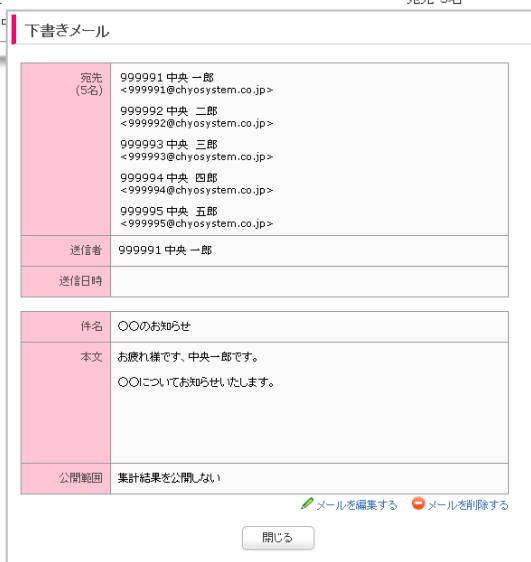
下書きメール

| 宛先<br>(5名) | 999991 中央 一郎<br><999991@chyosystem.co.jp><br><br>999992 中央 二郎<br><999992@chyosystem.co.jp><br><br>999993 中央 三郎<br><999993@chyosystem.co.jp><br><br>999994 中央 四郎<br><999994@chyosystem.co.jp><br><br>999995 中央 五郎<br><999995@chyosystem.co.jp> |
|---|---|
| 送信者 | 999991 中央 一郎 |
| 送信日時 | |

| 件名 | ○○のお知らせ |
|---|---|
| 本文 | お疲れ様です、中央一郎です。<br><br>○○についてお知らせいたします。 |
| 公開範囲 | 集計結果を公開しない |

メールを編集する　メールを削除する

閉じる